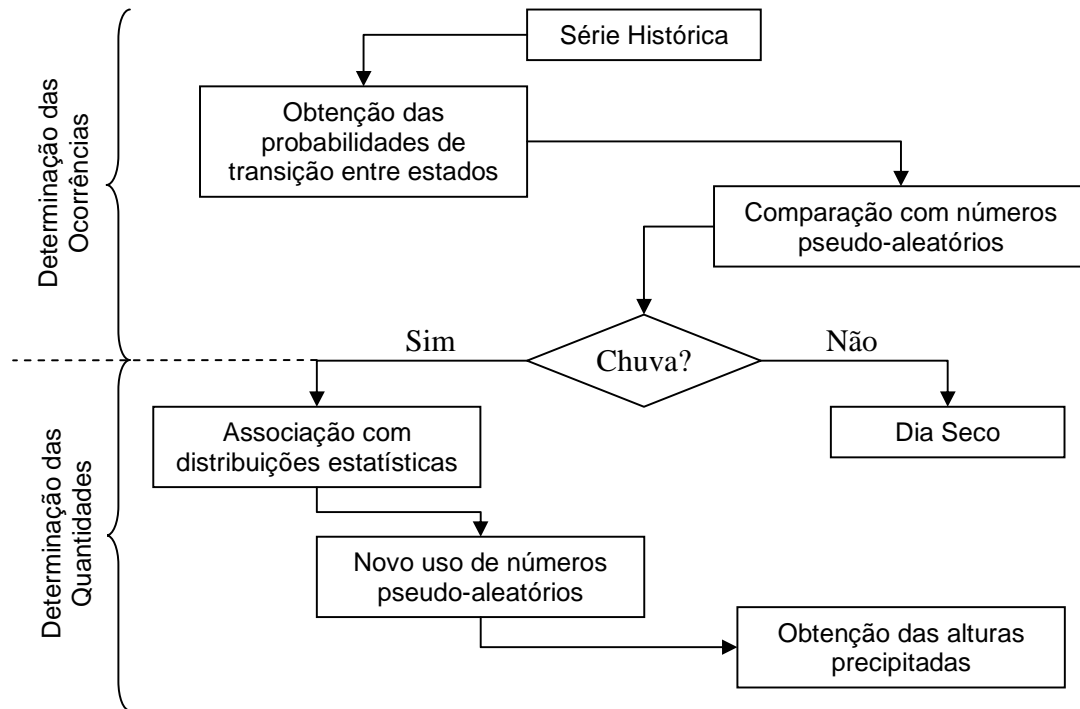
Determinação das Ocorrências

Série Histórica

Obtenção das probabilidades de transição entre estados

Comparação com números pseudo-aleatórios

Sim

Chuva?

Não

Determinação das Quantidades

Associação com distribuições estatísticas

Dia Seco

Novo uso de números pseudo-aleatórios

Obtenção das alturas precipitadas